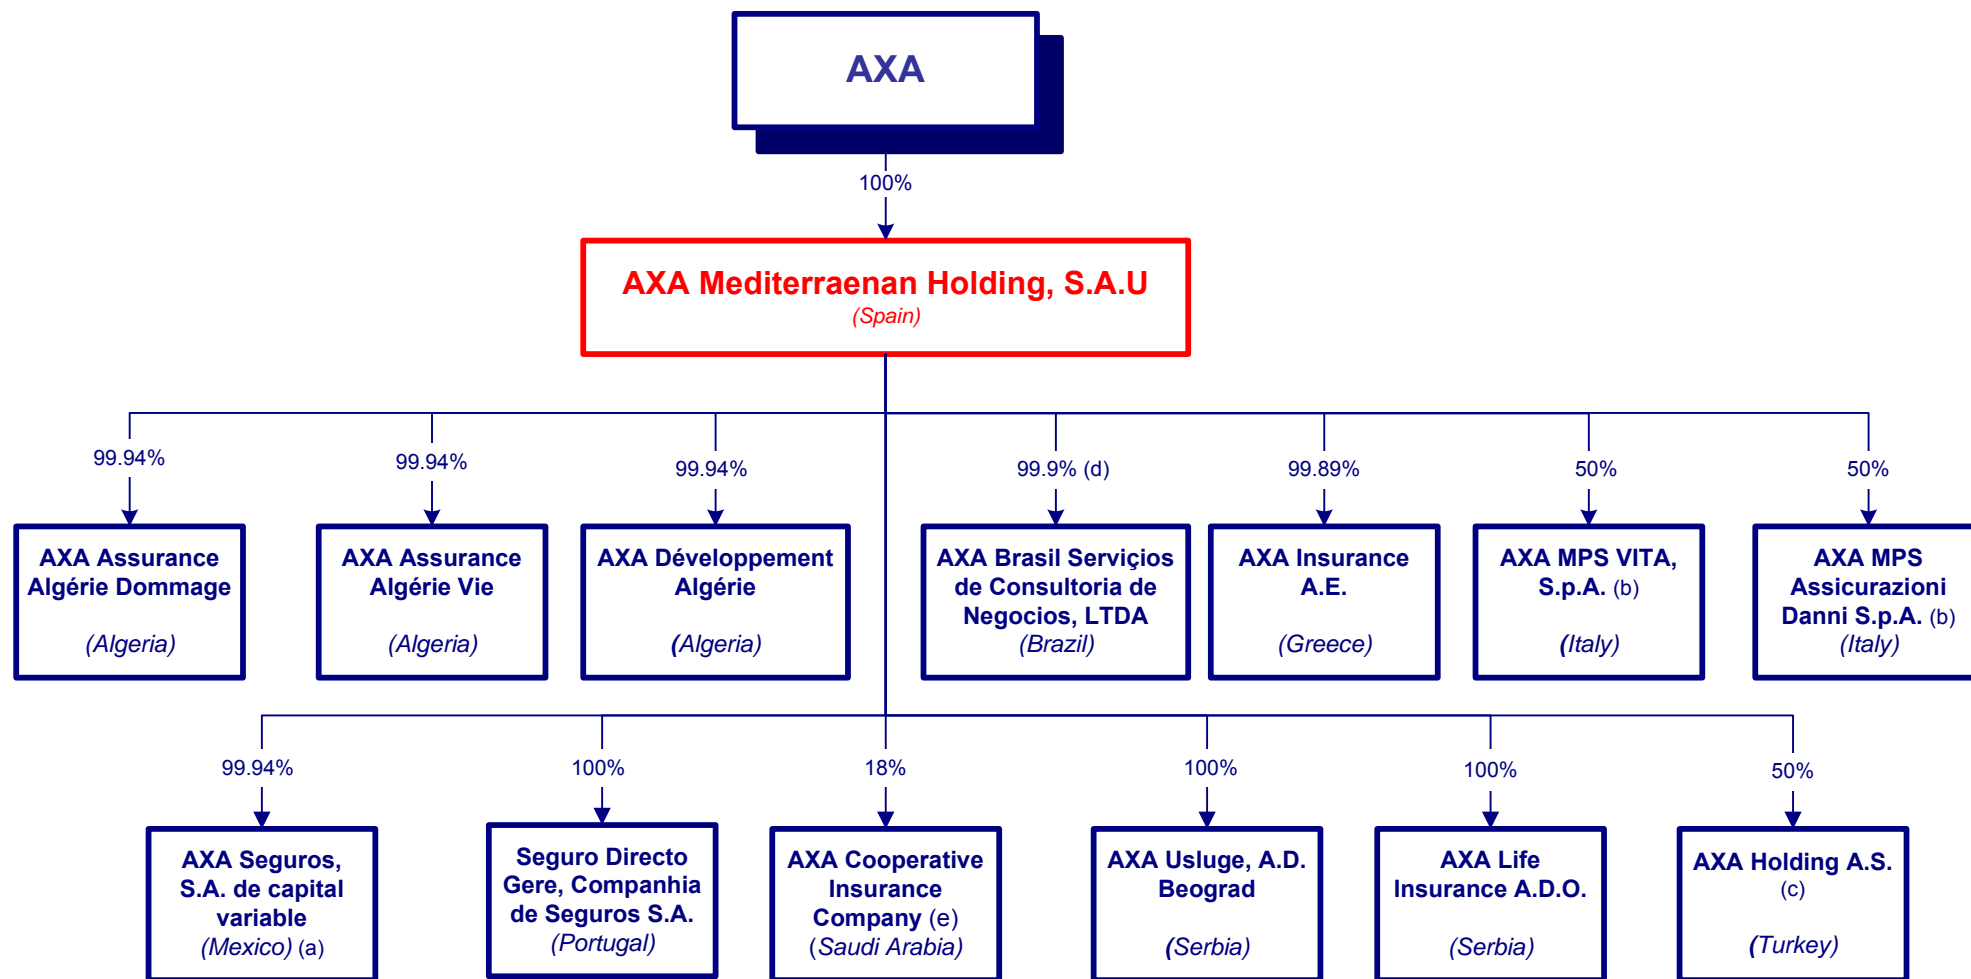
AXA

100%

AXA Mediterraenan Holding, S.A.U
(Spain)

99.94%

AXA Assurance Algérie Dommage
(Algeria)

99.94%

AXA Assurance Algérie Vie
(Algeria)

99.94%

AXA Développement Algérie
(Algeria)

99.9% (d)

AXA Brasil Serviçios de Consultoria de Negocios, LTDA
(Brazil)

99.89%

AXA Insurance A.E.
(Greece)

50%

AXA MPS VITA, S.p.A. (b)
(Italy)

50%

AXA MPS Assicurazioni Danni S.p.A. (b)
(Italy)

99.94%

AXA Seguros, S.A. de capital variable
(Mexico) (a)

100%

Seguro Directo Gere, Companhia de Seguros S.A.
(Portugal)

18%

AXA Cooperative Insurance Company (e)
(Saudi Arabia)

100%

AXA Usluge, A.D. Beograd
(Serbia)

100%

AXA Life Insurance A.D.O.
(Serbia)

50%

AXA Holding A.S.
(c)
(Turkey)